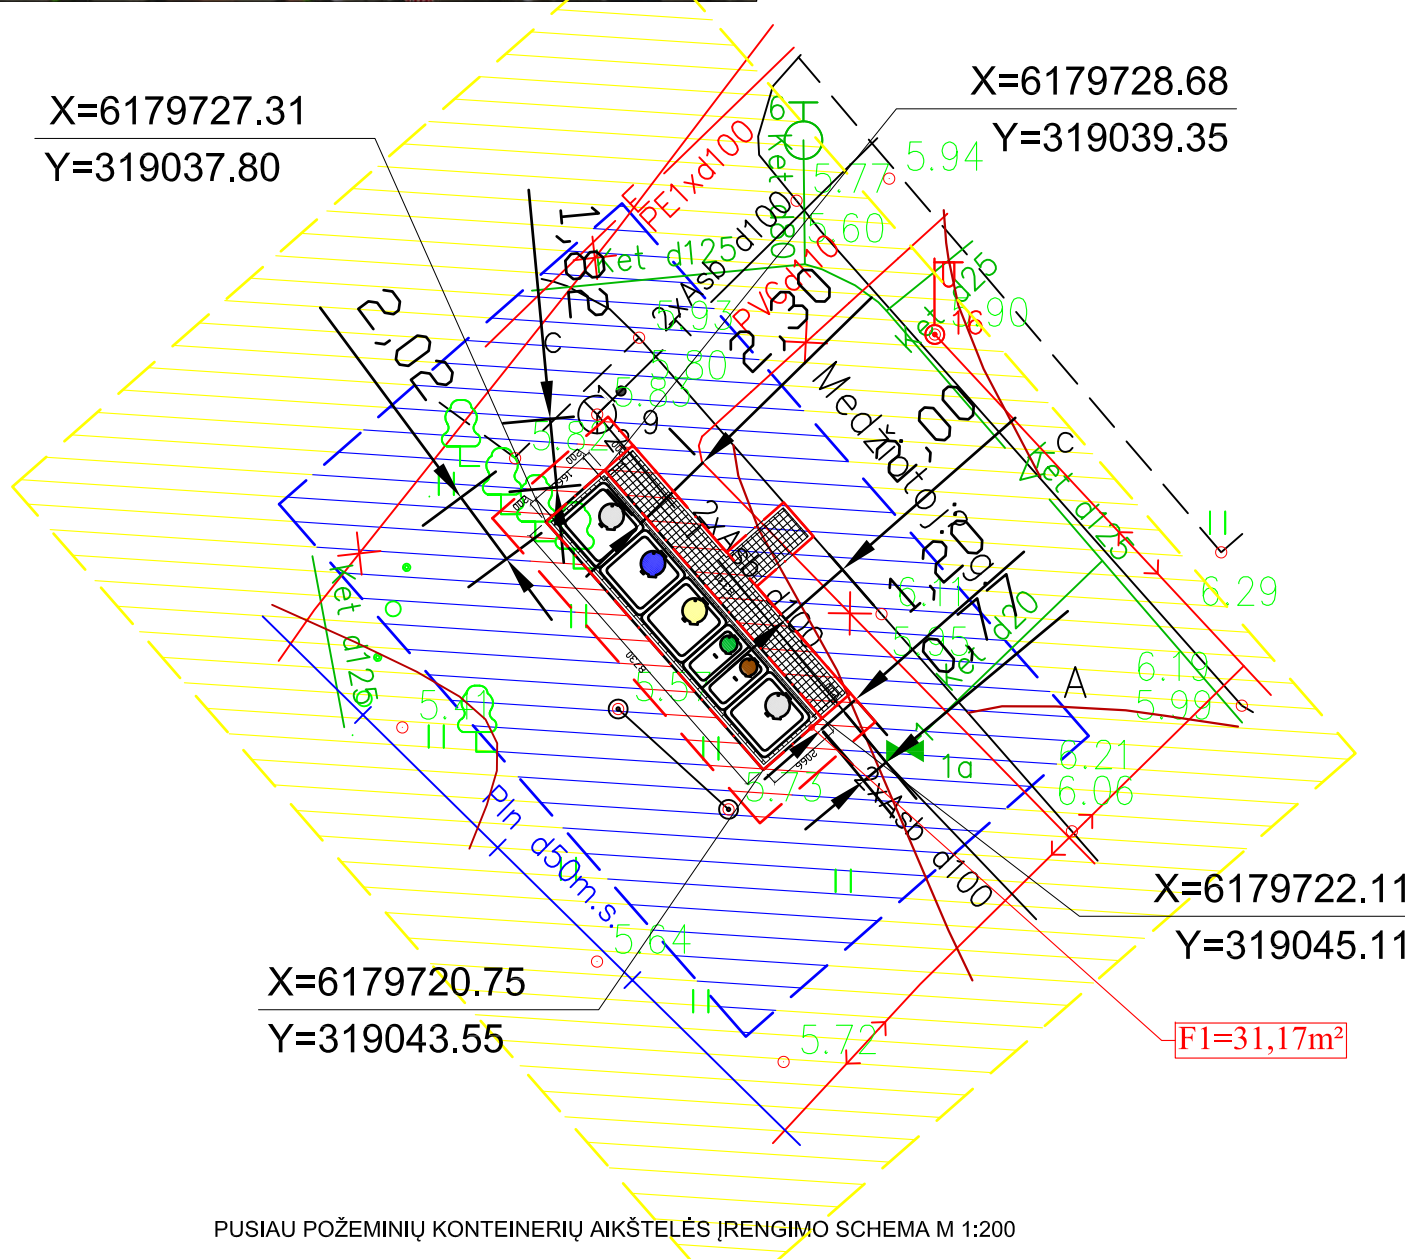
X=6179727.31
Y=319037.80

X=6179728.68
Y=319039.35

PE1xd100
6
Ket d80
5.77
5.94
5.60
1,82
Ket d125
2xAsb d100
PVC d110
2,30
2,02
5.93
5.80
Ket d125
5.90
C
Medžio atramos
1,00
9
Ket d125
C
II
6.29
2xAsb d100
2,97
6.11
5.95
Ket d20
A
6.19
5.99
Ket d125
5.41
II
5.5
II
1a
6.21
6.06
5.73
2xAsb d100
Pln d50m.s.
II
5.64
II
5.72

X=6179722.11
Y=319045.11

X=6179720.75
Y=319043.55

F1=31,17m²

PUSIAU POŽEMINIŲ KONTEINERIŲ AIKŠTELĖS ĮRENGIMO SCHEMA M 1:200